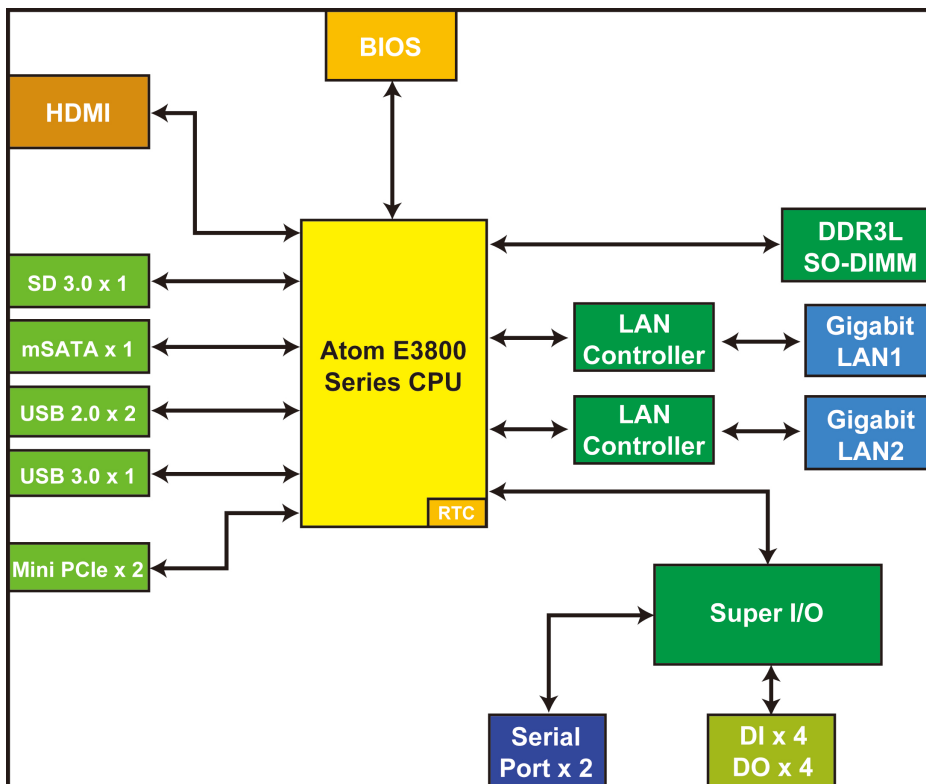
BIOS

HDMI

DDR3L
SO-DIMM

SD 3.0 x 1

mSATA x 1

USB 2.0 x 2

USB 3.0 x 1

Mini PCIe x 2

Atom E3800
Series CPU

RTC

LAN
Controller

Gigabit
LAN1

LAN
Controller

Gigabit
LAN2

Super I/O

Serial
Port x 2

DI x 4
DO x 4